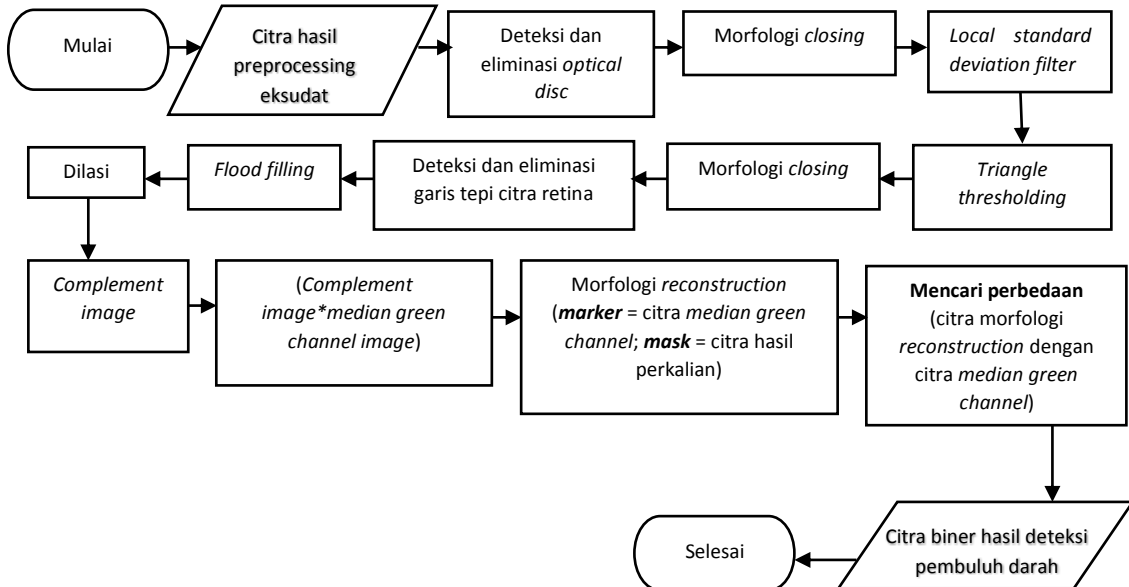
Mulai

Citra hasil preprocessing eksudat

Deteksi dan eliminasi optical disc

Morfologi closing

Local standard deviation filter

Triangle thresholding

Morfologi closing

Deteksi dan eliminasi garis tepi citra retina

Flood filling

Dilasi

Complement image

(Complement image*median green channel image)

Morfologi reconstruction (marker = citra median green channel; mask = citra hasil perkalian)

Mencari perbedaan (citra morfologi reconstruction dengan citra median green channel)

Citra biner hasil deteksi pembuluh darah

Selesai